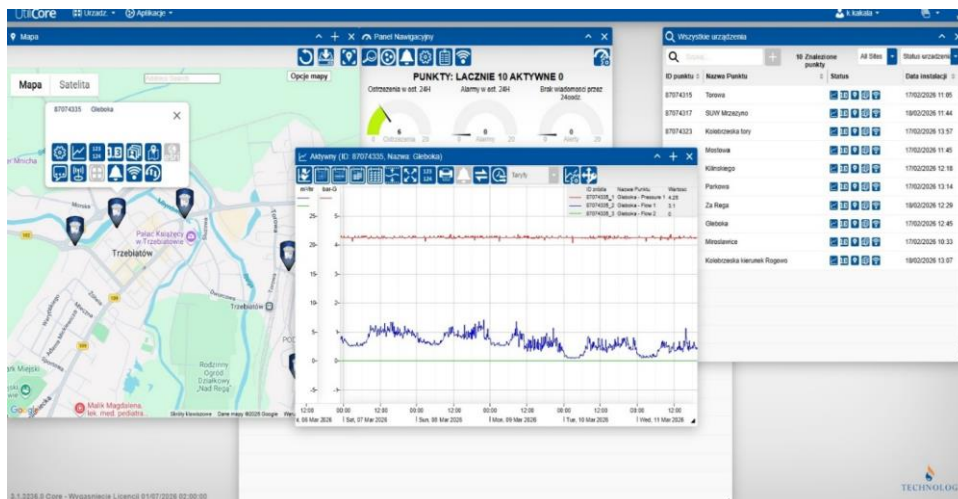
UtiliCore Urządz. Aplikacje

Mapa

Mapa Satelita

Opcje mapy

87074335 Gleboka

Morska

Pałac Książęcy w Trzebiatowie

Trzebiatów

Rodzinny Ogród Działkowy „Nad Regą"

Malik Magdalena, lek. med. pediatra

Panel Nawigacyjny

PUNKTY: LACZNIE 10 AKTYWNE 0

Ostrzezenia w ost. 24H

Alarmy w ost. 24H

Brak wiadomosci przez 24godz.

Aktywny (ID: 87074335, Nazwa: Gleboka)

Taryfy

m/Hr bar-G

ID źródła Nazwa Punktu Wartość
87074335_1 Gleboka - Pressure 1 4.28
87074335_2 Gleboka - Flow 1 3.1
87074335_3 Gleboka - Flow 2 0

25- 5-
20- 4-
15- 3-
10- 2-
5- 1-
0- 0-
-5- -1-

12:00 00:00 12:00 00:00 12:00 00:00 12:00 00:00 12:00 00:00 12:00
Fri, 06 Mar 2026 | Sat, 07 Mar 2026 | Sun, 08 Mar 2026 | Mon, 09 Mar 2026 | Tue, 10 Mar 2026 | Wed, 11 Mar 2026

Wszystkie urządzenia

Szukaj

10 Znalezione punkty

All Sites

Status urządzenia

| ID punktu | Nazwa Punktu | Status | Data instalacji |
|---|---|---|---|
| 87074315 | Torowa | | 17/02/2026 11:05 |
| 87074317 | SUW Mrzezyno | | 18/02/2026 11:44 |
| 87074323 | Kolobrzeska tory | | 17/02/2026 13:57 |
| | Mostowa | | 17/02/2026 11:45 |
| | Kilinskiego | | 17/02/2026 12:18 |
| | Parkowa | | 17/02/2026 13:14 |
| | Za Rega | | 18/02/2026 12:29 |
| | Gleboka | | 17/02/2026 12:45 |
| | Mirosławice | | 17/02/2026 10:33 |
| | Kolobrzeska kierunek Rogowo | | 18/02/2026 13:07 |

3.1.3234.0 Core - Wygaśniecie Licencji 01/07/2026 02:00:00

TECHNOLOG